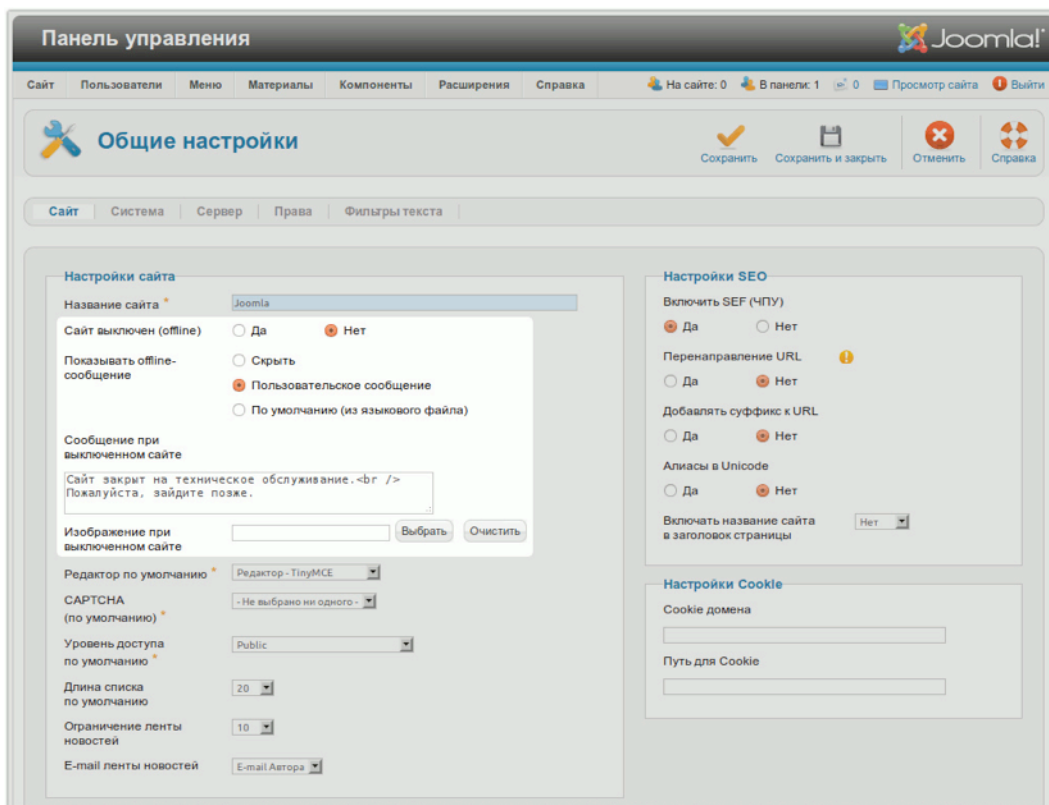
Панель управления

Joomla!

Сайт | Пользователи | Меню | Материалы | Компоненты | Расширения | Справка

На сайте: 0 | В панели: 1 | 0 | Просмотр сайта | Выйти

Общие настройки

Сохранить | Сохранить и закрыть | Отменить | Справка

Сайт | Система | Сервер | Права | Фильтры текста

Настройки сайта

Название сайта *
Joomla

Сайт выключен (offline)
Да
Нет

Показывать offline-сообщение
Скрыть
Пользовательское сообщение
По умолчанию (из языкового файла)

Сообщение при выключенном сайте
Сайт закрыт на техническое обслуживание.<br />
Пожалуйста, зайдите позже.

Изображение при выключенном сайте
Выбрать
Очистить

Редактор по умолчанию *
Редактор - TinyMCE

CAPTCHA (по умолчанию) *
- Не выбрано ни одного -

Уровень доступа по умолчанию *
Public

Длина списка по умолчанию
20

Ограничение ленты новостей
10

E-mail ленты новостей
E-mail Автора

Настройки SEO

Включить SEF (ЧПУ)
Да
Нет

Перенаправление URL
Да
Нет

Добавлять суффикс к URL
Да
Нет

Алиасы в Unicode
Да
Нет

Включать название сайта в заголовок страницы
Нет

Настройки Cookie

Cookie домена

Путь для Cookie